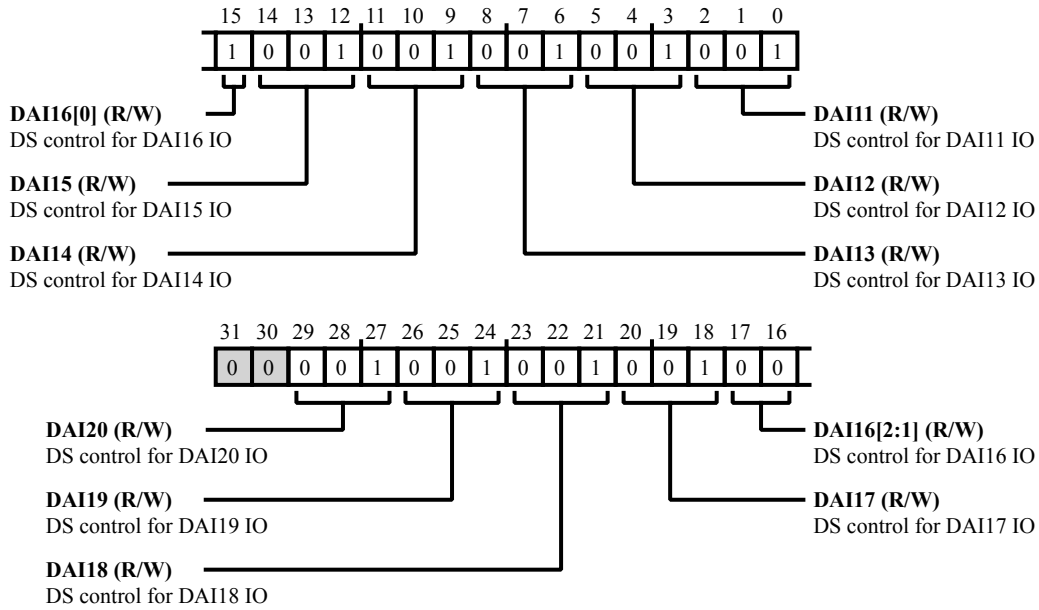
| 15 | 14 | 13 | 12 | 11 | 10 | 9 | 8 | 7 | 6 | 5 | 4 | 3 | 2 | 1 | 0 |
|---|---|---|---|---|---|---|---|---|---|---|---|---|---|---|---|
| 1 | 0 | 0 | 1 | 0 | 0 | 1 | 0 | 0 | 1 | 0 | 0 | 1 | 0 | 0 | 1 |

**DAI16[0] (R/W)**
DS control for DAI16 IO

**DAI15 (R/W)**
DS control for DAI15 IO

**DAI14 (R/W)**
DS control for DAI14 IO

**DAI11 (R/W)**
DS control for DAI11 IO

**DAI12 (R/W)**
DS control for DAI12 IO

**DAI13 (R/W)**
DS control for DAI13 IO

| 31 | 30 | 29 | 28 | 27 | 26 | 25 | 24 | 23 | 22 | 21 | 20 | 19 | 18 | 17 | 16 |
|---|---|---|---|---|---|---|---|---|---|---|---|---|---|---|---|
| 0 | 0 | 0 | 0 | 1 | 0 | 0 | 1 | 0 | 0 | 1 | 0 | 0 | 1 | 0 | 0 |

**DAI20 (R/W)**
DS control for DAI20 IO

**DAI19 (R/W)**
DS control for DAI19 IO

**DAI18 (R/W)**
DS control for DAI18 IO

**DAI16[2:1] (R/W)**
DS control for DAI16 IO

**DAI17 (R/W)**
DS control for DAI17 IO